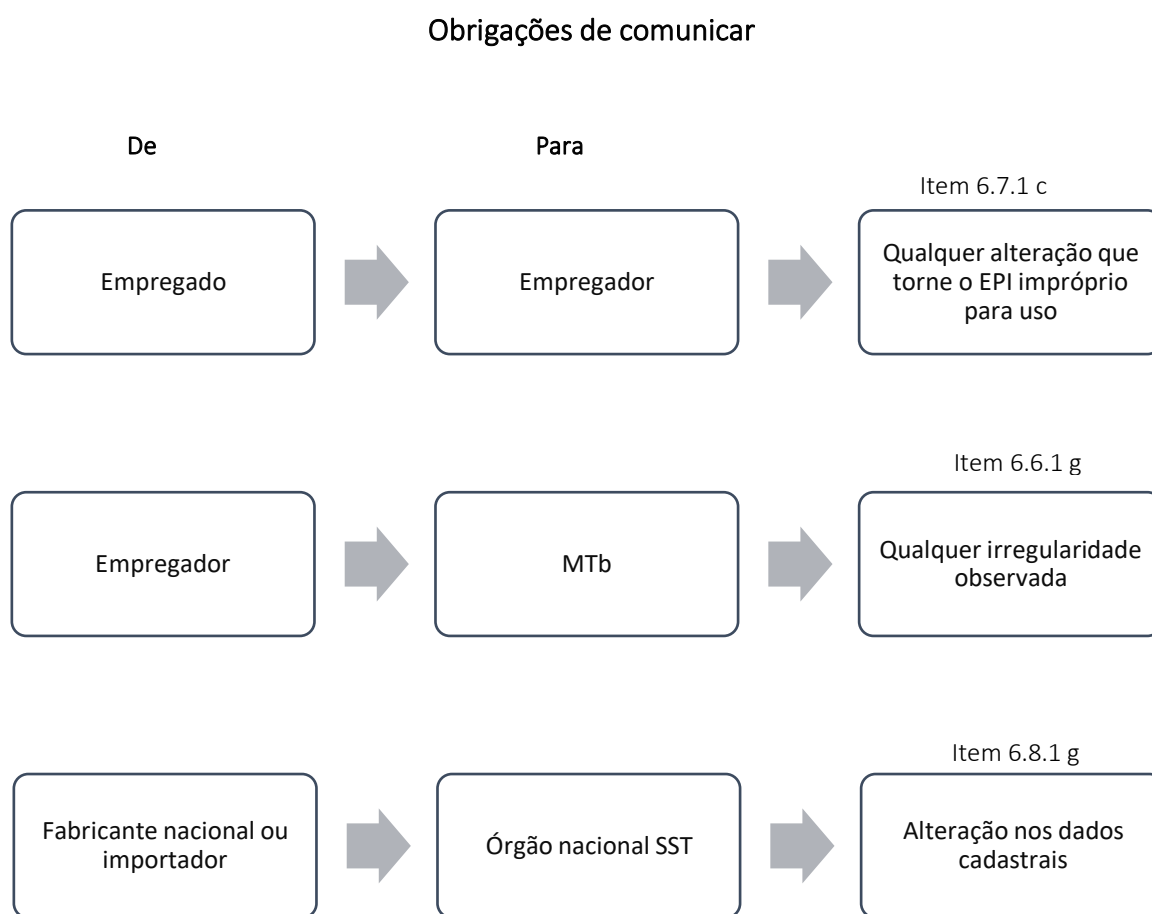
Obrigações de comunicar

De

Para

Item 6.7.1 c

Empregado

Empregador

Qualquer alteração que torne o EPI impróprio para uso

Item 6.6.1 g

Empregador

MTb

Qualquer irregularidade observada

Item 6.8.1 g

Fabricante nacional ou importador

Órgão nacional SST

Alteração nos dados cadastrais